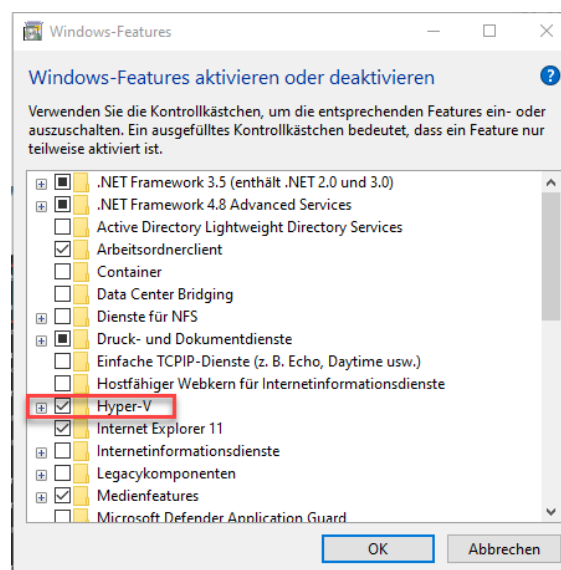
Windows-Features

Windows-Features aktivieren oder deaktivieren

Verwenden Sie die Kontrollkästchen, um die entsprechenden Features ein- oder auszuschalten. Ein ausgefülltes Kontrollkästchen bedeutet, dass ein Feature nur teilweise aktiviert ist.

.NET Framework 3.5 (enthält .NET 2.0 und 3.0)
.NET Framework 4.8 Advanced Services
Active Directory Lightweight Directory Services
Arbeitsordnerclient
Container
Data Center Bridging
Dienste für NFS
Druck- und Dokumentdienste
Einfache TCPIP-Dienste (z. B. Echo, Daytime usw.)
Hostfähiger Webkern für Internetinformationsdienste
Hyper-V
Internet Explorer 11
Internetinformationsdienste
Legacykomponenten
Medienfeatures
Microsoft Defender Application Guard

OK
Abbrechen